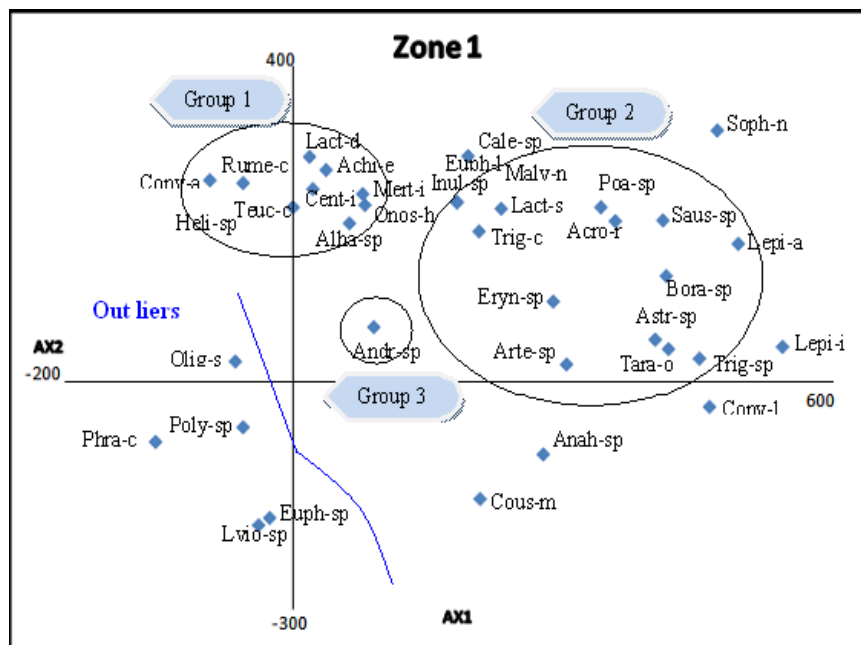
Zone 1

400

Group 1

Group 2

Lact-d
Rume-c
Achi-e
Conv-a
Mert-i
Cent-i
Teuc-c
Onos-h
Heli-sp
Alha-sp

Cale-sp
Euph-l
Inul-sp
Malv-n
Poa-sp
Lact-s
Acro-r
Saus-sp
Trig-c
Lepi-a
Soph-n
Bora-sp
Eryn-sp
Astr-sp
Arte-sp
Tara-o
Trig-sp
Lepi-i
Conv-l

Out liers

Andr-sp

AX2
-200

Olig-s

Group 3

600

Poly-sp
Phra-c

Anah-sp

Cous-m

Euph-sp
Lvio-sp

-300

AX1